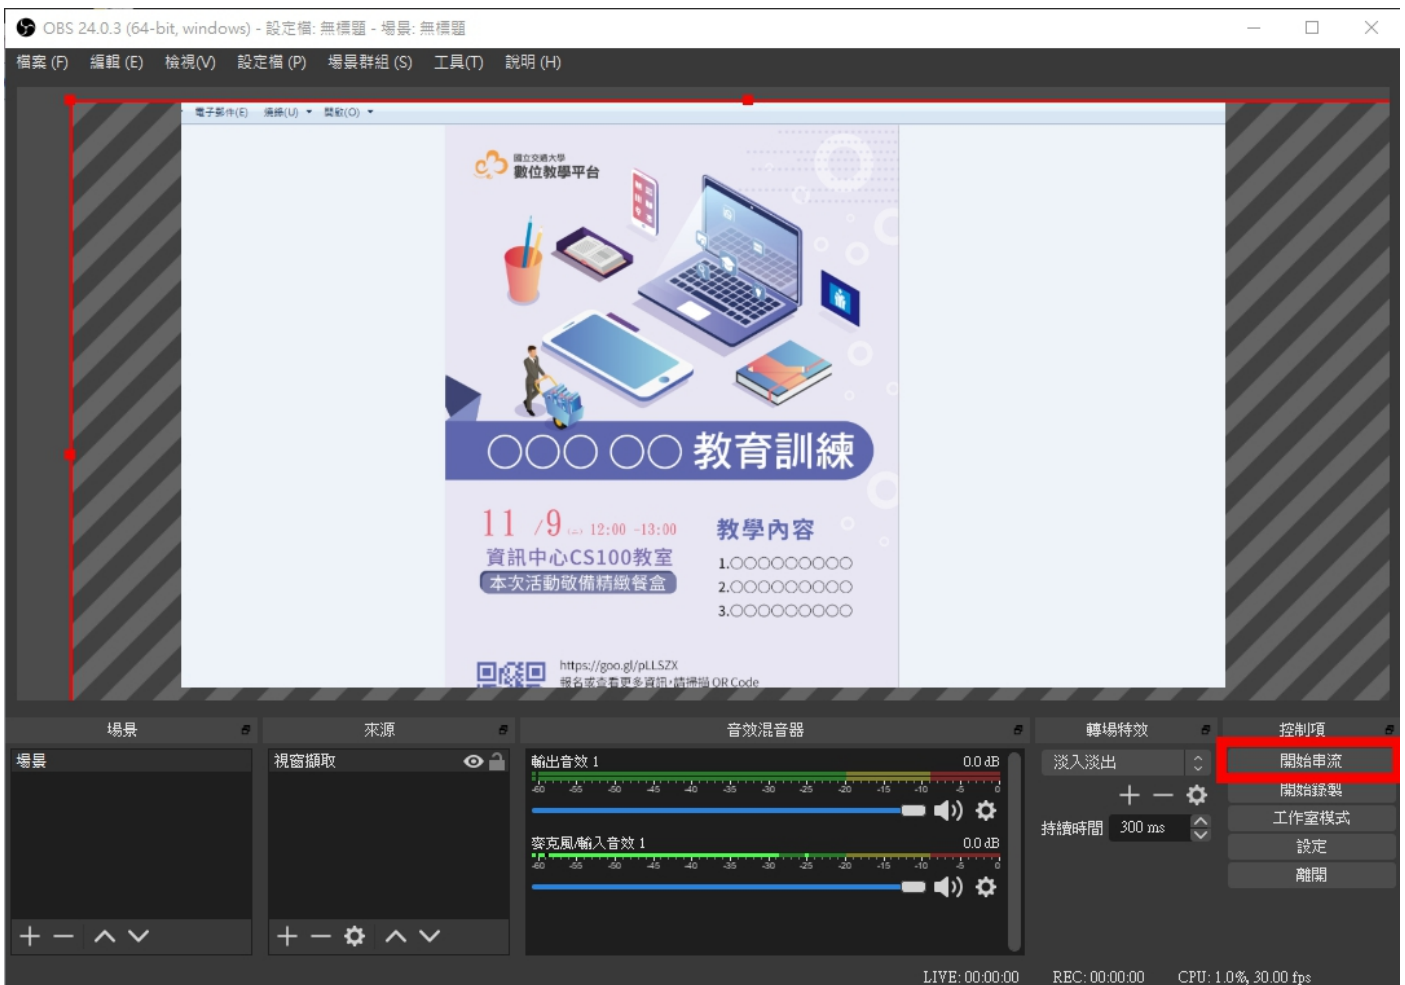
OBS 24.0.3 (64-bit, windows) - 設定檔: 無標題 - 場景: 無標題

檔案 (F) 編輯 (E) 檢視(V) 設定檔 (P) 場景群組 (S) 工具(T) 說明 (H)

電子郵件(E) 播放(U) 開啟(O)

國立交通大學
數位教學平台

○○○ ○○ 教育訓練

11/9 (二) 12:00 -13:00
資訊中心CS100教室
本次活動敬備精緻餐盒

教學內容
1.○○○○○○○○○
2.○○○○○○○○○
3.○○○○○○○○○

https://goo.gl/pLLSZX
報名或查看更多資訊，請掃描 QR Code

場景
場景

來源
視窗擷取

音效混音器
輸出音效 1 0.0 dB
-60 -55 -50 -45 -40 -35 -30 -25 -20 -15 -10 -5 0
麥克風/輸入音效 1 0.0 dB
-60 -55 -50 -45 -40 -35 -30 -25 -20 -15 -10 -5 0

轉場特效
淡入淡出
持續時間 300 ms

控制項
開始串流
開始錄製
工作室模式
設定
離開

LIVE: 00:00:00 REC: 00:00:00 CPU: 1.0%, 30.00 fps